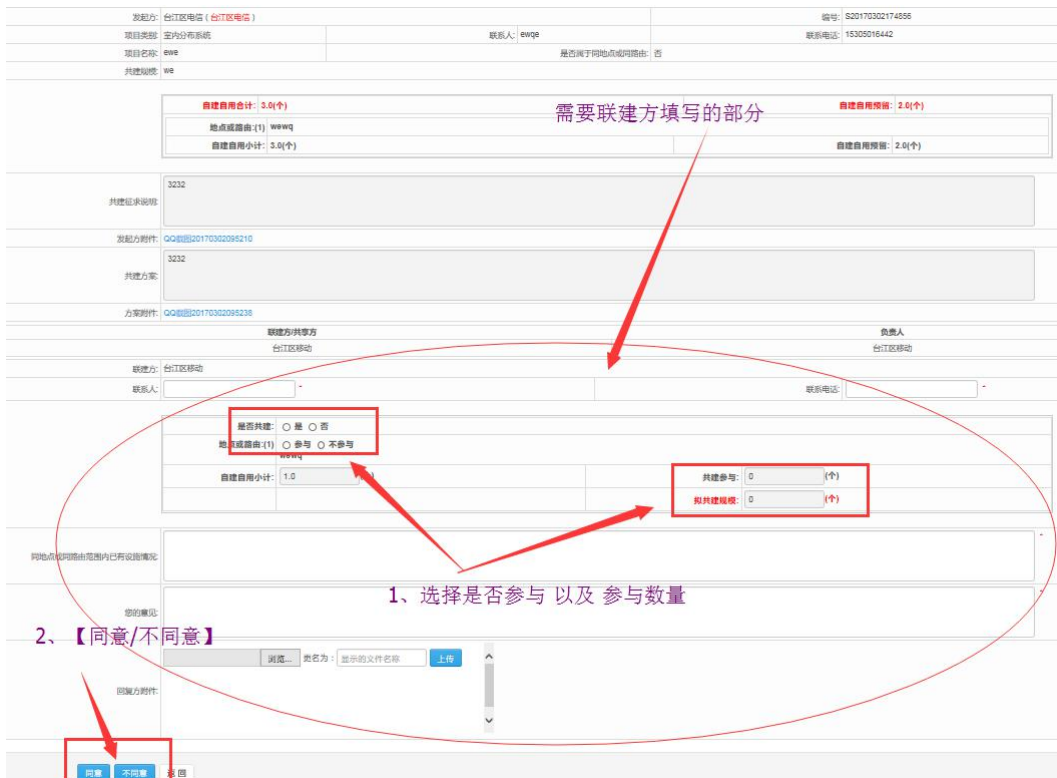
发起方: 台江区电信 ( 台江区电信 )

编号: S20170302174856

项目类别: 室内分布系统

联系人: ewqe

联系电话: 15305016442

项目名称: ewe

是否属于同地点或同路由: 否

共建规模: we

需要联建方填写的部分

自建自用合计: 3.0(个)

自建自用预留: 2.0(个)

地点或路由:(1) wewq

自建自用小计: 3.0(个)

自建自用预留: 2.0(个)

共建征求说明: 3232

发起方附件: QQ截图20170302095210

共建方案: 3232

方案附件: QQ截图20170302095236

| 联建方/共享方 | 负责人 |
|---|---|
| 台江区移动 | 台江区移动 |

联建方: 台江区移动

联系人: -

联系电话: -

是否共建: ○ 是 ○ 否

地点或路由:(1) ○ 参与 ○ 不参与

wewq

自建自用小计: 1.0

共建参与: 0 (个)

拟共建规模: 0 (个)

同地点或同路由范围内已有设施情况: -

1、选择是否参与 以及 参与数量

您的意见:

2、【同意/不同意】

浏览... 更名为: 显示的文件名称 上传

回复方附件:

同意 不同意 返回